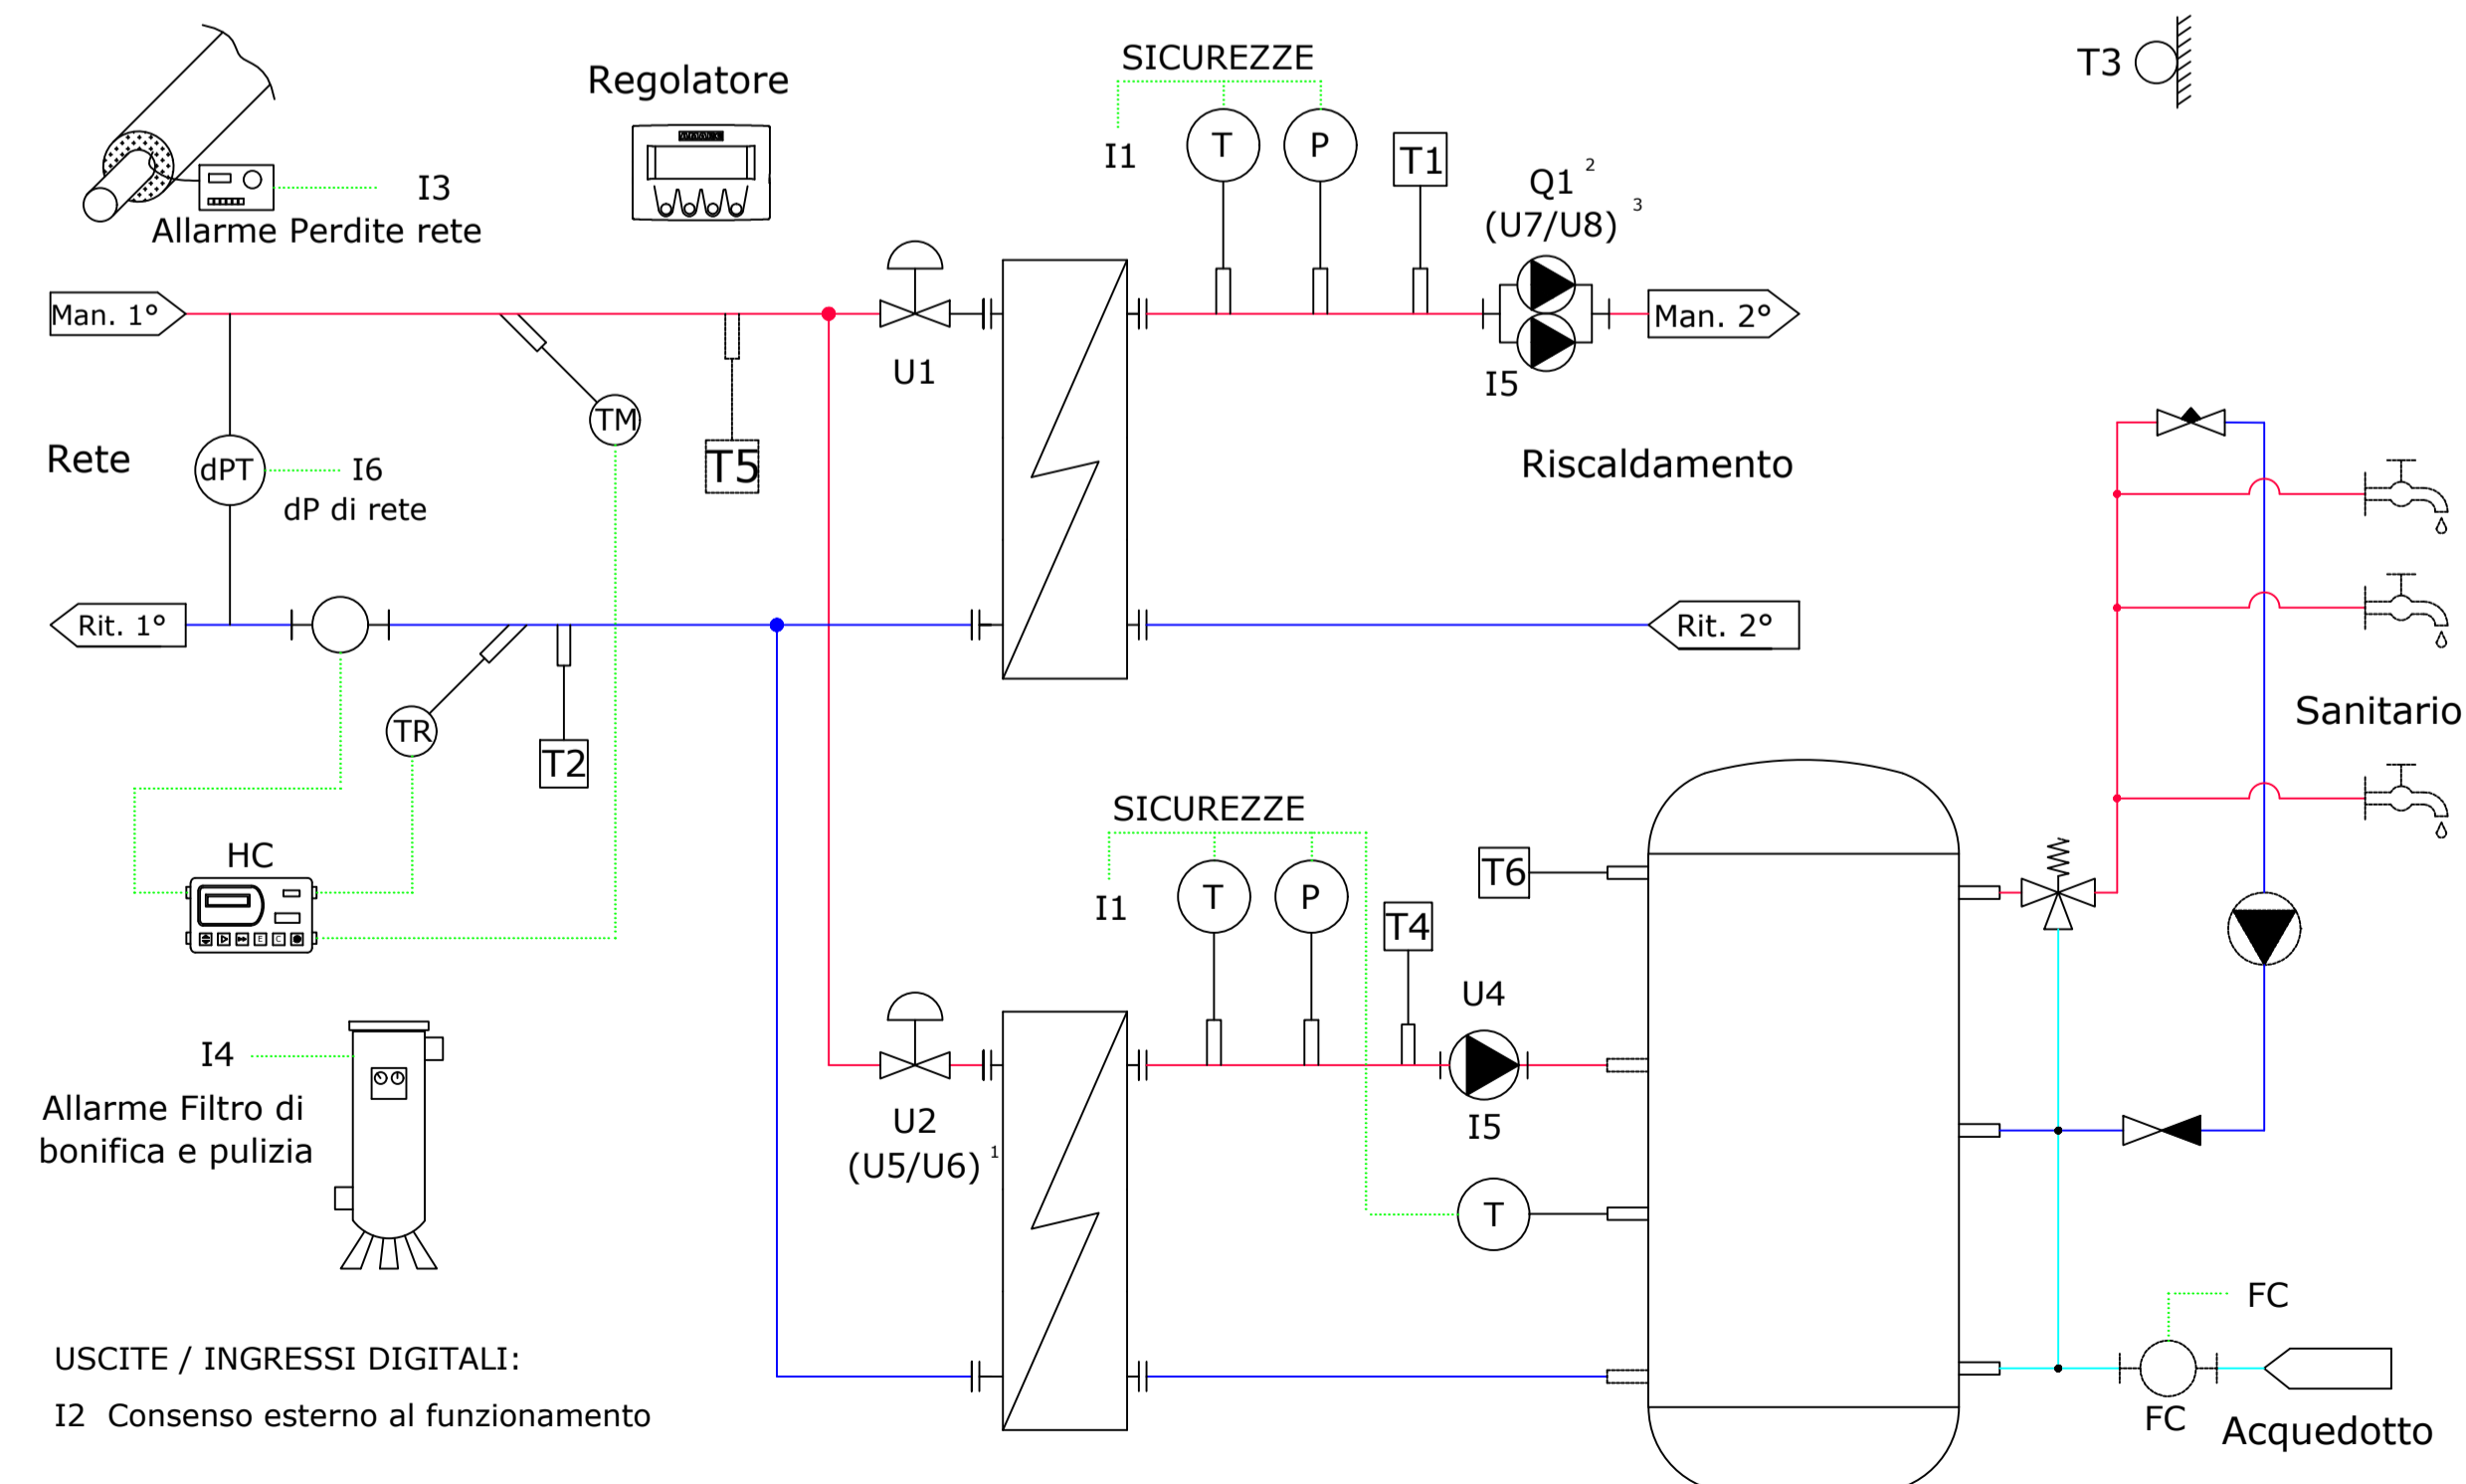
I3
Allarme Perdite rete

Regolatore

SICUREZZE
I1
T
P
T1
Q1 $^2$
(U7/U8) $^3$

T3

Man. 1°
U1
Man. 2°
I5
TM
T5
Rete
dPT
I6
dP di rete
Riscaldamento

Rit. 1°
Rit. 2°

TR
T2
Sanitario

HC

SICUREZZE
I1
T
P
T6
T4
U4

I4
Allarme Filtro di bonifica e pulizia

U2
(U5/U6) $^1$
I5
T

FC
FC
Acquedotto

USCITE / INGRESSI DIGITALI:
I2 Consenso esterno al funzionamento